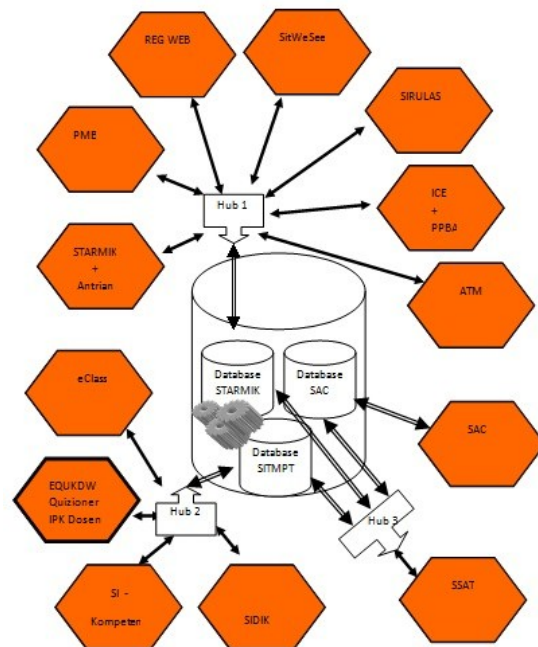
REG WEB

SitWeSee

SIRULAS

PME

Hub 1

ICE
+
PPBA

STARMIK
+
Antrian

ATM

Database STARMIK

Database SAC

eClass

SAC

Database SITMPT

EQUKDW
Quizioner
IPK Dosen

Hub 2

Hub 3

SSAT

SI -
Kompeten

SIDIK